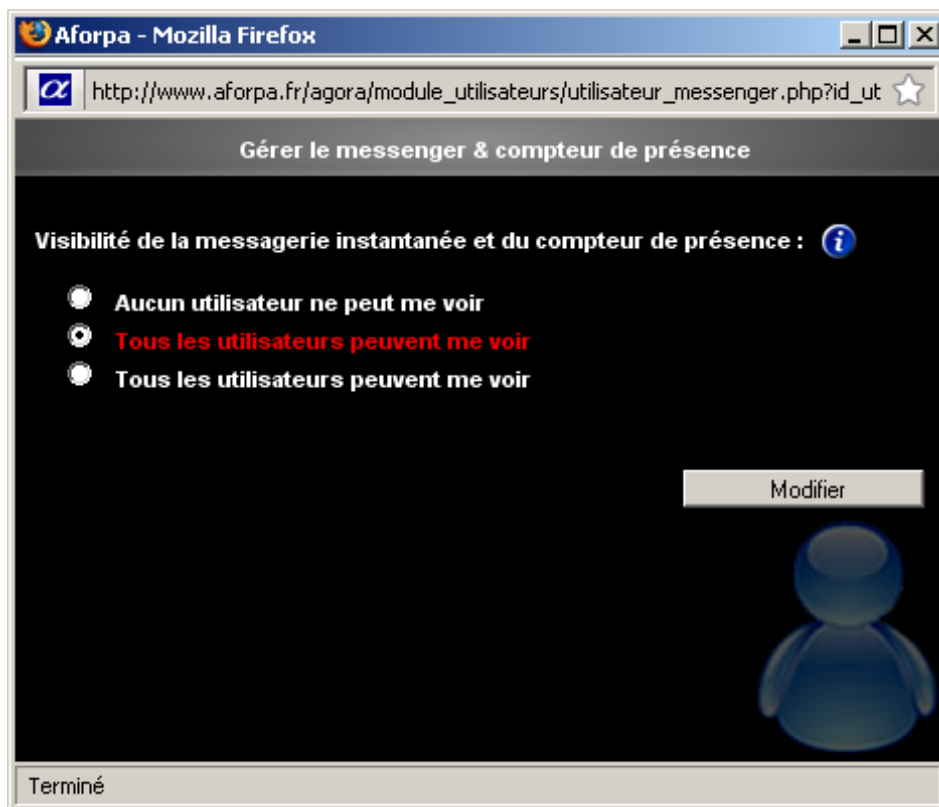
Aforpa - Mozilla Firefox

http://www.aforpa.fr/agora/module_utilisateurs/utilisateur_messenger.php?id_ut

Gérer le messenger & compteur de présence

Visibilité de la messagerie instantanée et du compteur de présence :

Aucun utilisateur ne peut me voir
Tous les utilisateurs peuvent me voir
Tous les utilisateurs peuvent me voir

Modifier

Terminé